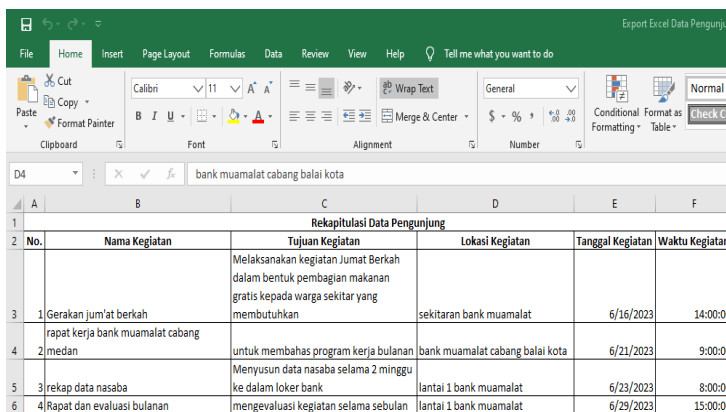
Export Excel Data Pengunju

File Home Insert Page Layout Formulas Data Review View Help Tell me what you want to do

Cut
Copy
Paste
Format Painter
Clipboard

Calibri 11 A A
B I U
Font

Wrap Text
Merge & Center
Alignment

General
$ % ,
Number

Conditional Formatting
Format as Table
Normal
Check C

D4 bank muamalat cabang balai kota

| | A | B | C | D | E | F |
|---|---|---|---|---|---|---|
| 1 | Rekapitulasi Data Pengunjung | | | | | |
| 2 | No. | Nama Kegiatan | Tujuan Kegiatan | Lokasi Kegiatan | Tanggal Kegiatan | Waktu Kegiatar |
| 3 | 1 | Gerakan jum'at berkah | Melaksanakan kegiatan Jumat Berkah dalam bentuk pembagian makanan gratis kepada warga sekitar yang membutuhkan | sekitaran bank muamalat | 6/16/2023 | 14:00:0 |
| 4 | 2 | rapat kerja bank muamalat cabang medan | untuk membahas program kerja bulanan | bank muamalat cabang balai kota | 6/21/2023 | 9:00:0 |
| 5 | 3 | rekap data nasaba | Menyusun data nasaba selama 2 minggu ke dalam loker bank | lantai 1 bank muamalat | 6/23/2023 | 8:00:0 |
| 6 | 4 | Rapat dan evaluasi bulanan | mengevaluasi kegiatan selama sebulan | lantai 1 bank muamalat | 6/29/2023 | 15:00:0 |